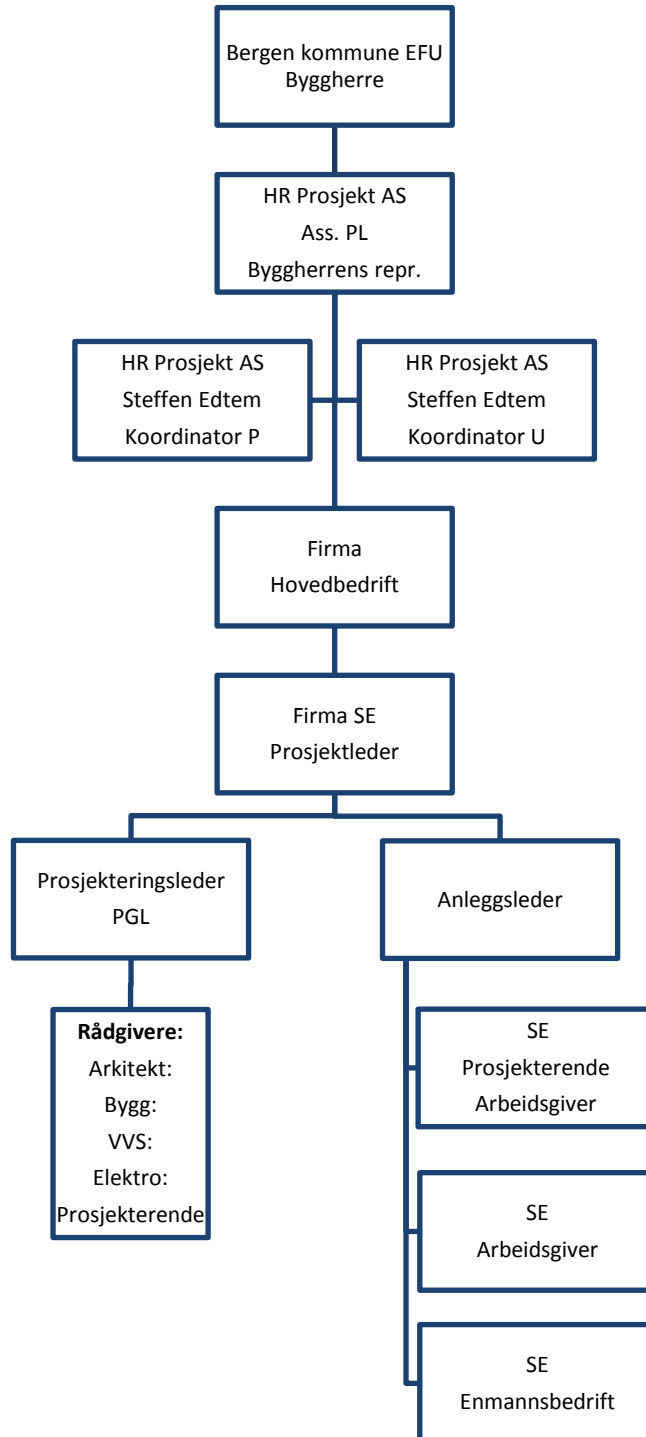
Bergen kommune EFU
Byggherre

HR Prosjekt AS
Ass. PL
Byggherrens repr.

HR Prosjekt AS
Steffen Edtem
Koordinator P

HR Prosjekt AS
Steffen Edtem
Koordinator U

Firma
Hovedbedrift

Firma SE
Prosjektleder

Prosjekteringsleder
PGL

Anleggsleder

**Rådgivere:**
Arkitekt:
Bygg:
VVS:
Elektro:
Prosjekterende

SE
Prosjekterende
Arbeidsgiver

SE
Arbeidsgiver

SE
Enmannsbedrift